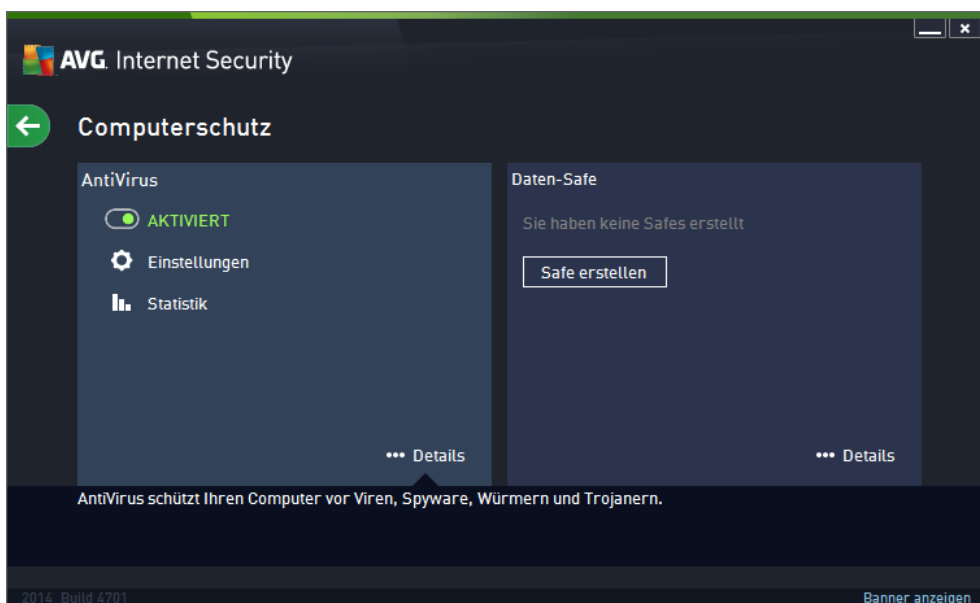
AVG. Internet Security

Computerschutz

AntiVirus

AKTIVIERT

Einstellungen

Statistik

••• Details

Daten-Safe

Sie haben keine Safes erstellt

Safe erstellen

••• Details

AntiVirus schützt Ihren Computer vor Viren, Spyware, Würmern und Trojanern.

2014 Build 4701

Banner anzeigen